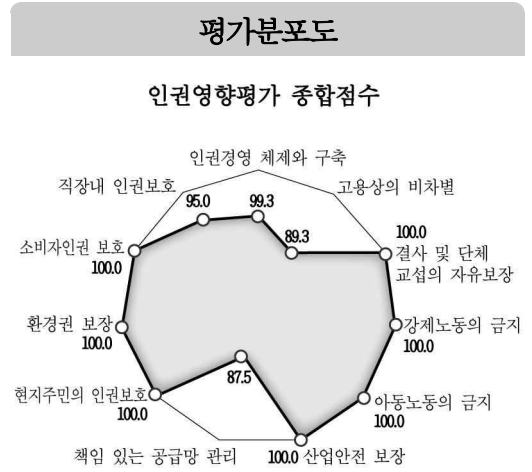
평가분포도

인권영향평가 종합점수

인권경영 체제와 구축

직장내 인권보호

고용상의 비차별

95.0

99.3

89.3

소비자인권 보호

100.0

100.0

결사 및 단체 교섭의 자유보장

환경권 보장

100.0

강제노동의 금지

100.0

87.5

현지주민의 인권보호

100.0

아동노동의 금지

100.0

책임 있는 공급망 관리

100.0 산업안전 보장